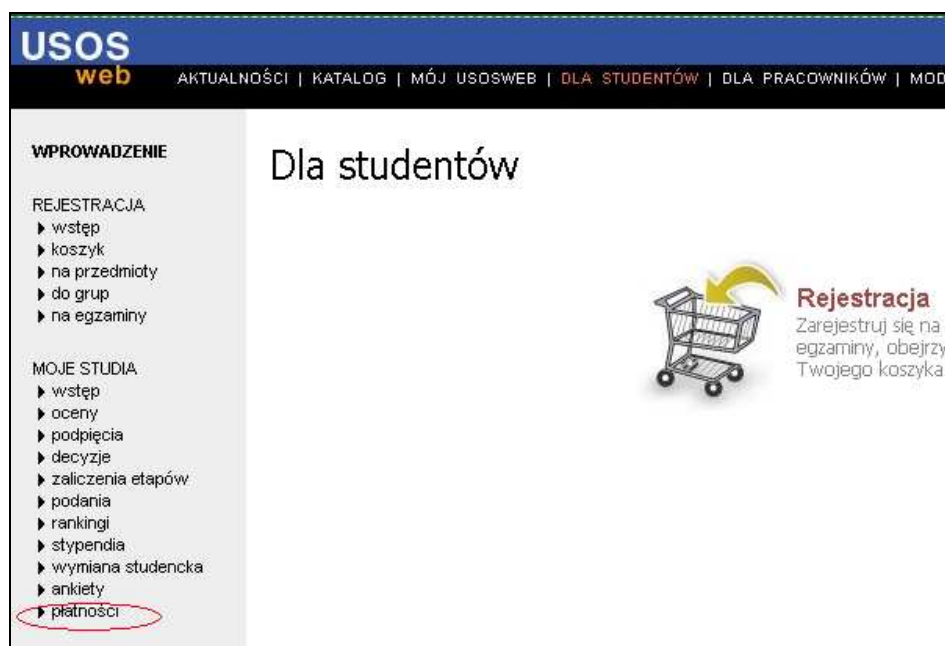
USOS
web

AKTUALNOŚCI | KATALOG | MÓJ USOSWEB | DLA STUDENTÓW | DLA PRACOWNIKÓW | MOD

WPROWADZENIE

REJESTRACJA
▸ wstęp
▸ koszyk
▸ na przedmioty
▸ do grup
▸ na egzaminy

MOJE STUDIA
▸ wstęp
▸ oceny
▸ podpięcia
▸ decyzje
▸ zaliczenia etapów
▸ podania
▸ rankingi
▸ stypendia
▸ wymiana studencka
▸ ankiety
▸ płatności

Dla studentów

Rejestracja
Zarejestruj się na
egzaminy, obejrzy
Twojego koszyka